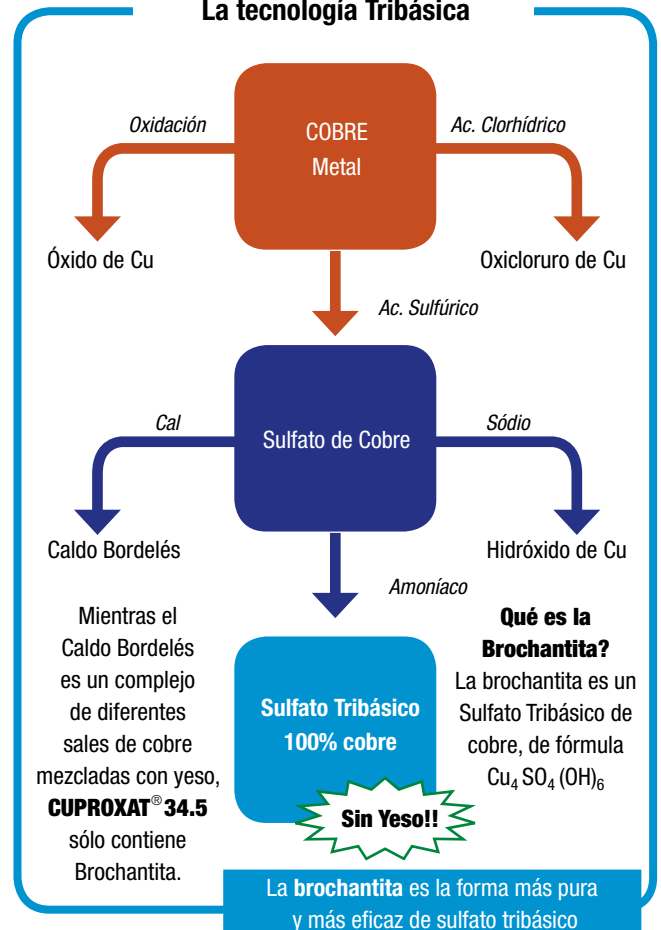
La tecnología Tribásica

COBRE
Metal

Oxidación

Ac. Clorhídrico

Óxido de Cu

Oxicloruro de Cu

Ac. Sulfúrico

Sulfato de Cobre

Cal

Sódio

Caldo Bordelés

Hidróxido de Cu

Amoníaco

Mientras el Caldo Bordelés es un complejo de diferentes sales de cobre mezcladas con yeso, CUPROXAT® 34.5 sólo contiene Brochantita.

Sulfato Tribásico
100% cobre

Sin Yeso!!

Qué es la Brochantita?

La brochantita es un Sulfato Tribásico de cobre, de fórmula $Cu_4\,SO_4\,(OH)_6$

La brochantita es la forma más pura y más eficaz de sulfato tribásico